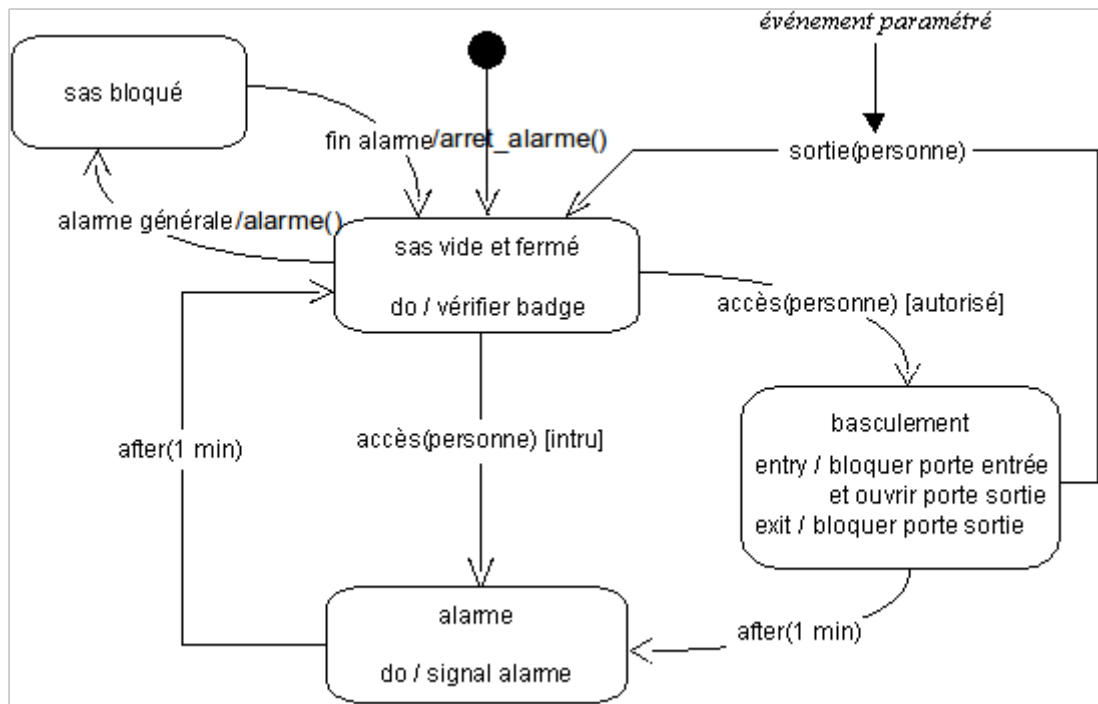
événement paramétré

sas bloqué

fin alarme/arret_alarme()

sortie(personne)

alarme générale/alarme()

sas vide et fermé

do / vérifier badge

accès(personne) [autorisé]

basculement

entry / bloquer porte entrée et ouvrir porte sortie
exit / bloquer porte sortie

after(1 min)

accès(personne) [intru]

alarme

do / signal alarme

after(1 min)